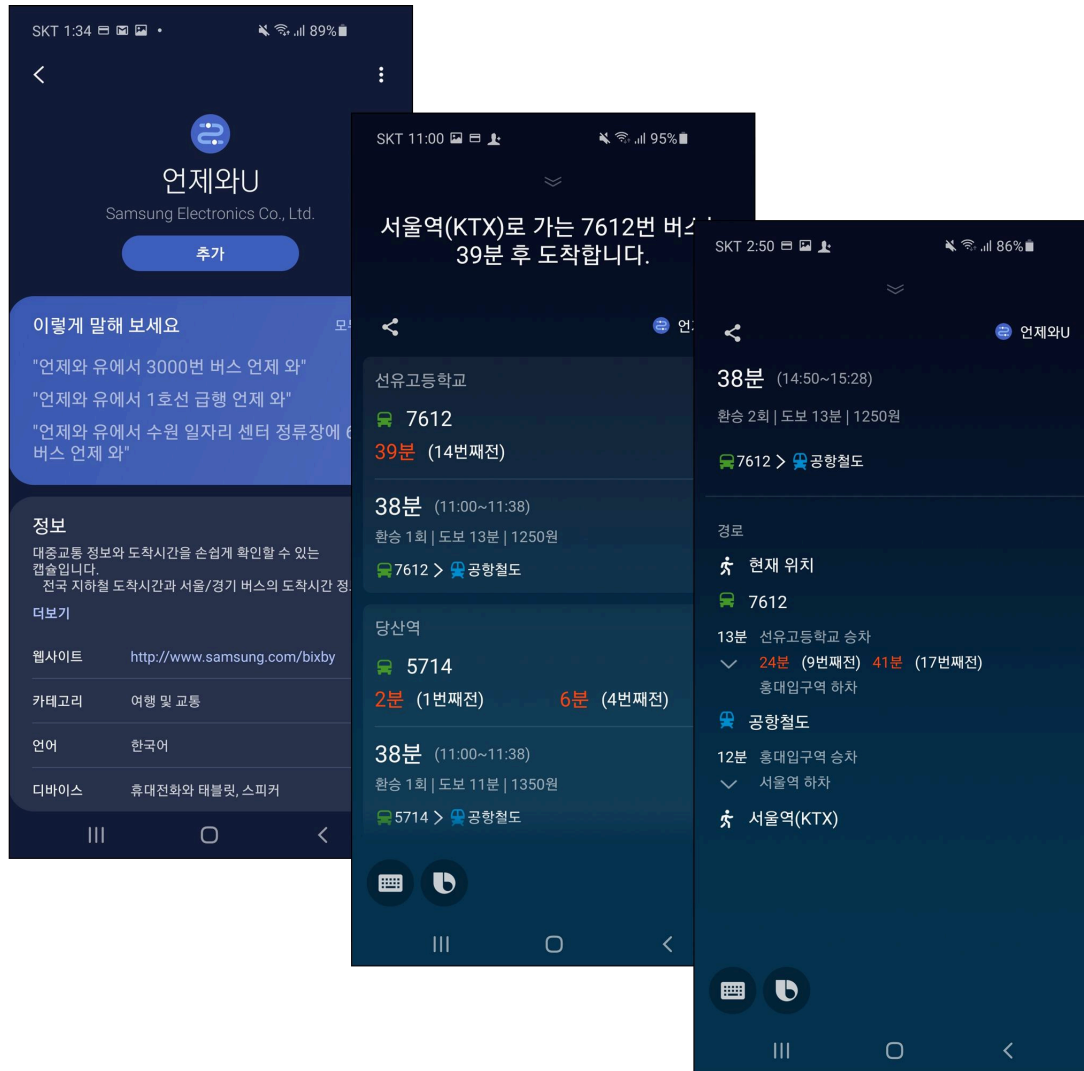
SKT 1:34 89%

언제와U
Samsung Electronics Co., Ltd.
추가

이렇게 말해 보세요
모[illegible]
"언제와 유에서 3000번 버스 언제 와"
"언제와 유에서 1호선 급행 언제 와"
"언제와 유에서 수원 일자리 센터 정류장에 6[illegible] 버스 언제 와"

정보
대중교통 정보와 도착시간을 손쉽게 확인할 수 있는 캡슐입니다.
전국 지하철 도착시간과 서울/경기 버스의 도착시간 정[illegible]
더보기

웹사이트 http://www.samsung.com/bixby
카테고리 여행 및 교통
언어 한국어
디바이스 휴대전화와 태블릿, 스피커

SKT 11:00 95%

서울역(KTX)로 가는 7612번 버스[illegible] 39분 후 도착합니다.

언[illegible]

선유고등학교
7612
39분 (14번째전)

38분 (11:00~11:38)
환승 1회 | 도보 13분 | 1250원
7612 > 공항철도

당산역
5714
2분 (1번째전) 6분 (4번째전)

38분 (11:00~11:38)
환승 1회 | 도보 11분 | 1350원
5714 > 공항철도

SKT 2:50 86%

언제와U

38분 (14:50~15:28)
환승 2회 | 도보 13분 | 1250원
7612 > 공항철도

경로
현재 위치
7612
13분 선유고등학교 승차
24분 (9번째전) 41분 (17번째전)
홍대입구역 하차
공항철도
12분 홍대입구역 승차
서울역 하차
서울역(KTX)